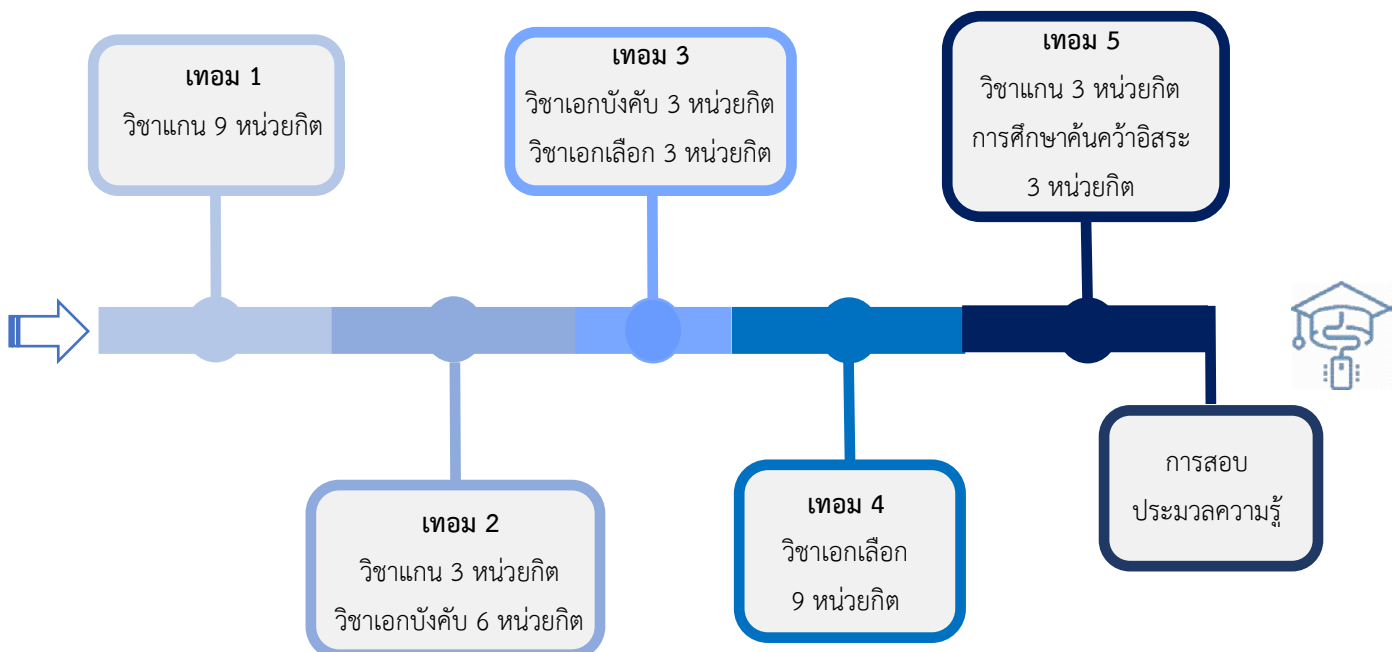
เทอม 1
วิชาแกน 9 หน่วยกิต

เทอม 2
วิชาแกน 3 หน่วยกิต
วิชาเอกบังคับ 6 หน่วยกิต

เทอม 3
วิชาเอกบังคับ 3 หน่วยกิต
วิชาเอกเลือก 3 หน่วยกิต

เทอม 4
วิชาเอกเลือก
9 หน่วยกิต

เทอม 5
วิชาแกน 3 หน่วยกิต
การศึกษาค้นคว้าอิสระ
3 หน่วยกิต

การสอบ
ประมวลความรู้